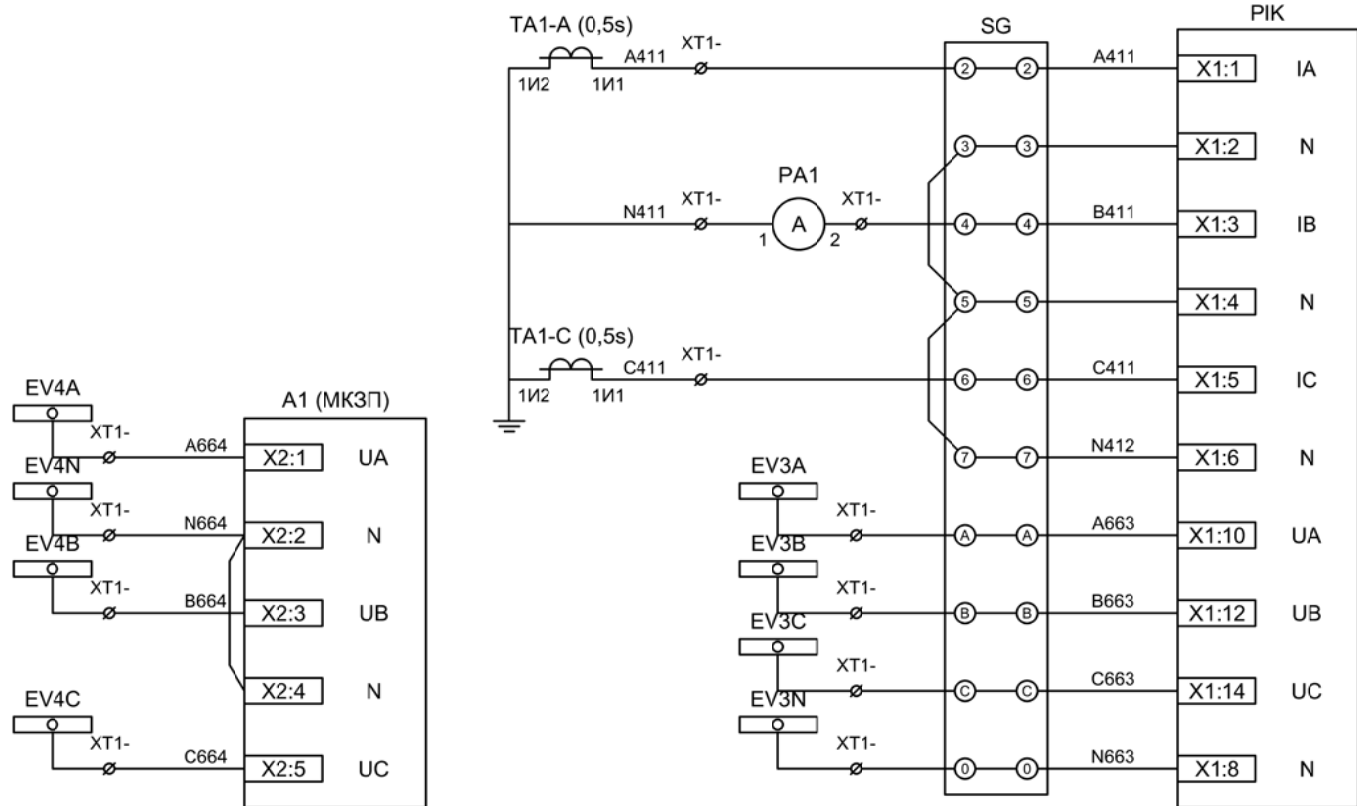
TA1-A (0,5s)
A411
XT1-
1И2
1И1
SG
PIK
2
2
A411
X1:1
IA
3
3
X1:2
N
PA1
N411
XT1-
XT1-
A
1
2
4
4
B411
X1:3
IB
5
5
X1:4
N
TA1-C (0,5s)
XT1-
C411
1И2
1И1
6
6
C411
X1:5
IC
7
7
N412
X1:6
N
EV4A
A1 (МКЗП)
XT1-
A664
X2:1
UA
EV4N
XT1-
N664
X2:2
N
EV4B
XT1-
B664
X2:3
UB
X2:4
N
EV4C
XT1-
C664
X2:5
UC
EV3A
XT1-
A
A
A663
X1:10
UA
EV3B
XT1-
B
B
B663
X1:12
UB
EV3C
XT1-
C
C
C663
X1:14
UC
EV3N
XT1-
0
0
N663
X1:8
N